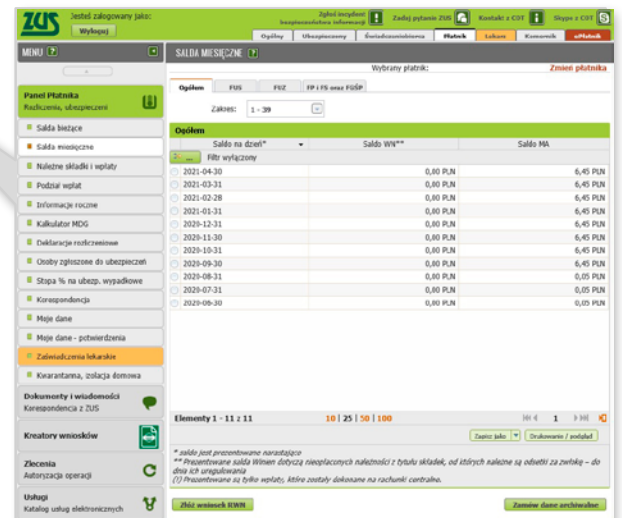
ZUS Jesteś zalogowany jako: Wyloguj

Zgłoś incydent bezpieczeństwa informacji | Zadaj pytanie ZUS | Kontakt z COT | Skype z COT

Ogólny | Ubezpieczony | Świadczeniobiorca | Płatnik | Lekarz | Komornik | ePłatnik

MENU

Panel Płatnika
Rozliczenia, ubezpieczeni

Salda bieżące
Salda miesięczne
Należne składki i wpłaty
Podział wpłat
Informacje roczne
Kalkulator MDG
Deklaracje rozliczeniowe
Osoby zgłoszone do ubezpieczeń
Stopa % na ubezp. wypadkowe
Korespondencja
Moje dane
Moje dane - potwierdzenia
Zaświadczenia lekarskie
Kwarantanna, izolacja domowa

Dokumenty i wiadomości
Korespondencja z ZUS

Kreatory wniosków

Zlecenia
Autoryzacja operacji

Usługi
Katalog usług elektronicznych

SALDA MIESIĘCZNE

Wybrany płatnik:
Zmień płatnika

Ogółem | FUS | FUZ | FP i FS oraz FGŚP

Zakres: 1 - 39

Ogółem

| Saldo na dzień* | Saldo WN** | Saldo MA |
|---|---|---|
| Filtr wyłączony | | |
| 2021-04-30 | 0,80 PLN | 6,45 PLN |
| 2021-03-31 | 0,80 PLN | 6,45 PLN |
| 2021-02-28 | 0,80 PLN | 6,45 PLN |
| 2021-01-31 | 0,80 PLN | 6,45 PLN |
| 2020-12-31 | 0,80 PLN | 6,45 PLN |
| 2020-11-30 | 0,80 PLN | 6,45 PLN |
| 2020-10-31 | 0,80 PLN | 6,45 PLN |
| 2020-09-30 | 0,80 PLN | 6,45 PLN |
| 2020-08-31 | 0,80 PLN | 0,05 PLN |
| 2020-07-31 | 0,80 PLN | 0,05 PLN |
| 2020-06-30 | 0,80 PLN | 0,05 PLN |

Elementy 1 - 11 z 11 | 10 | 25 | 50 | 100 | 1

Zapisz jako | Drukowanie / podgląd

* saldo jest prezentowane narastająco
** Prezentowane salda Winien dotyczą nieopłaconych należności z tytułu składek, od których należne są odsetki za zwłokę – do dnia ich uregulowania
(!) Prezentowane są tylko wpłaty, które zostały dokonane na rachunki centralne.

Złóż wniosek RWN | Zamów dane archiwalne